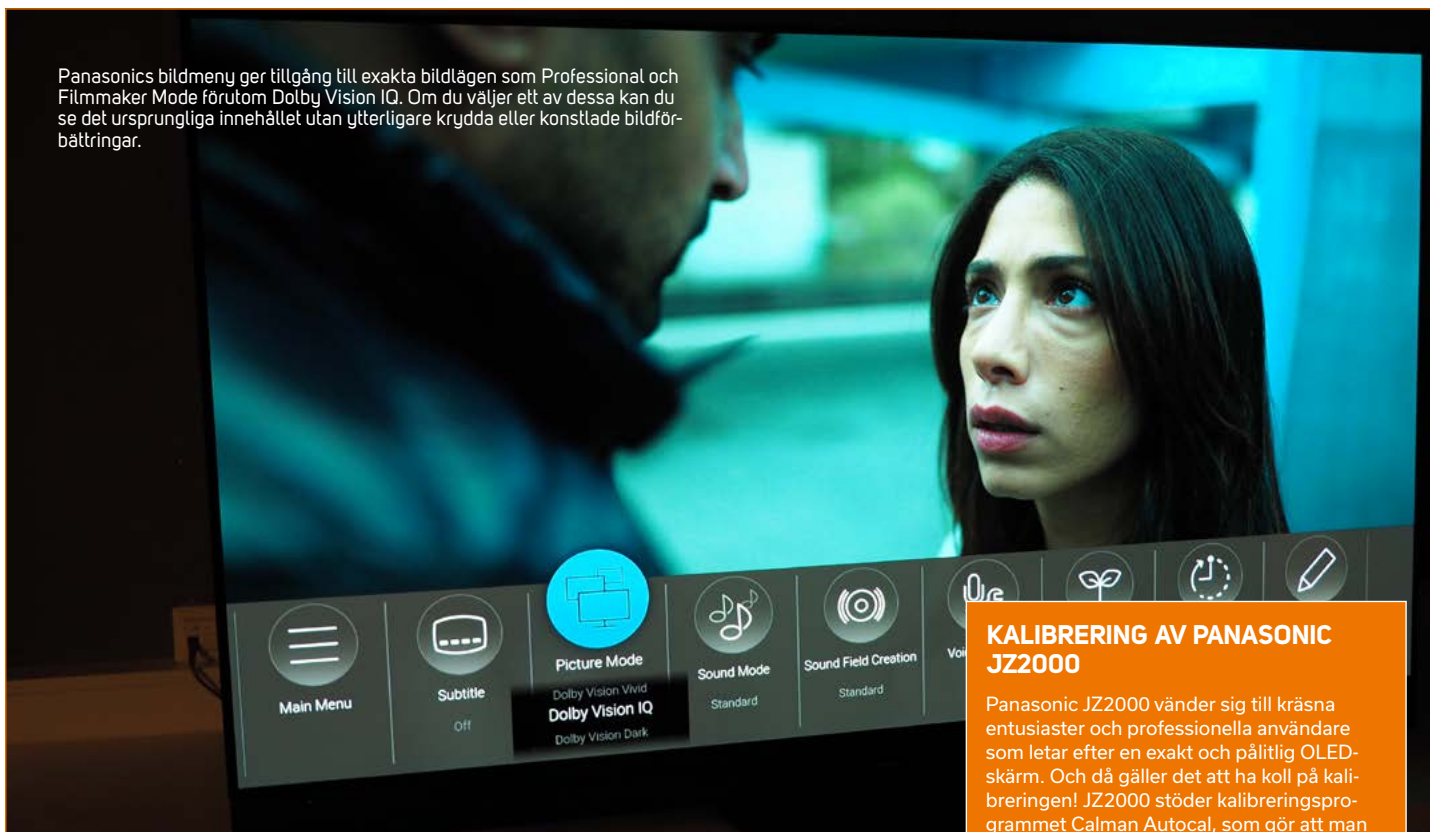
Panasonics bildmeny ger tillgång till exakta bildlägen som Professional och Filmmaker Mode förutom Dolby Vision IQ. Om du väljer ett av dessa kan du se det ursprungliga innehållet utan ytterligare krydda eller konstlade bildförbättringar.

Main Menu

Subtitle

Off

Picture Mode

Dolby Vision Vivid

Dolby Vision IQ

Dolby Vision Dark

Sound Mode

Standard

Sound Field Creation

Standard

Voi

KALIBRERING AV PANASONIC JZ2000

Panasonic JZ2000 vänder sig till kräsna entusiaster och professionella användare som letar efter en exakt och pålitlig OLED-skärm. Och då gäller det att ha koll på kalibreringen! JZ2000 stöder kalibreringsprogrammet Calman Autocal, som gör att man